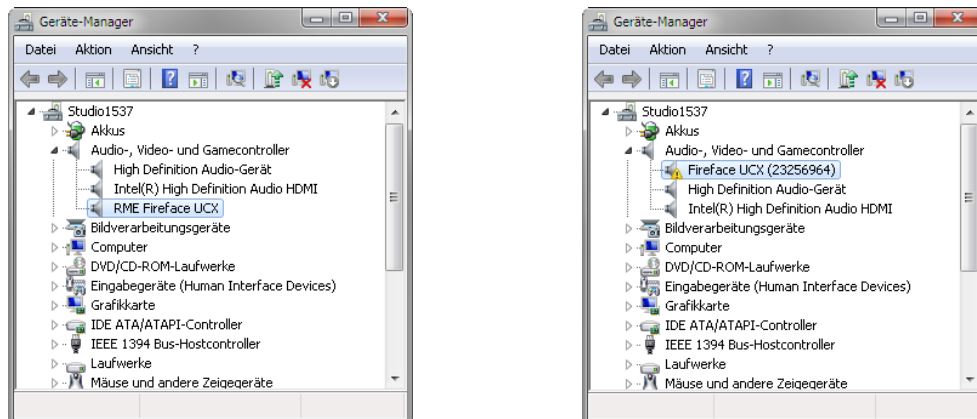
Geräte-Manager

Datei Aktion Ansicht ?

Studio1537
Akkus
Audio-, Video- und Gamecontroller
High Definition Audio-Gerät
Intel(R) High Definition Audio HDMI
RME Fireface UCX
Bildverarbeitungsgeräte
Computer
DVD/CD-ROM-Laufwerke
Eingabegeräte (Human Interface Devices)
Grafikkarte
IDE ATA/ATAPI-Controller
IEEE 1394 Bus-Hostcontroller
Laufwerke
Mäuse und andere Zeigegeräte

Geräte-Manager

Datei Aktion Ansicht ?

Studio1537
Akkus
Audio-, Video- und Gamecontroller
Fireface UCX (23256964)
High Definition Audio-Gerät
Intel(R) High Definition Audio HDMI
Bildverarbeitungsgeräte
Computer
DVD/CD-ROM-Laufwerke
Eingabegeräte (Human Interface Devices)
Grafikkarte
IDE ATA/ATAPI-Controller
IEEE 1394 Bus-Hostcontroller
Laufwerke
Mäuse und andere Zeigegeräte